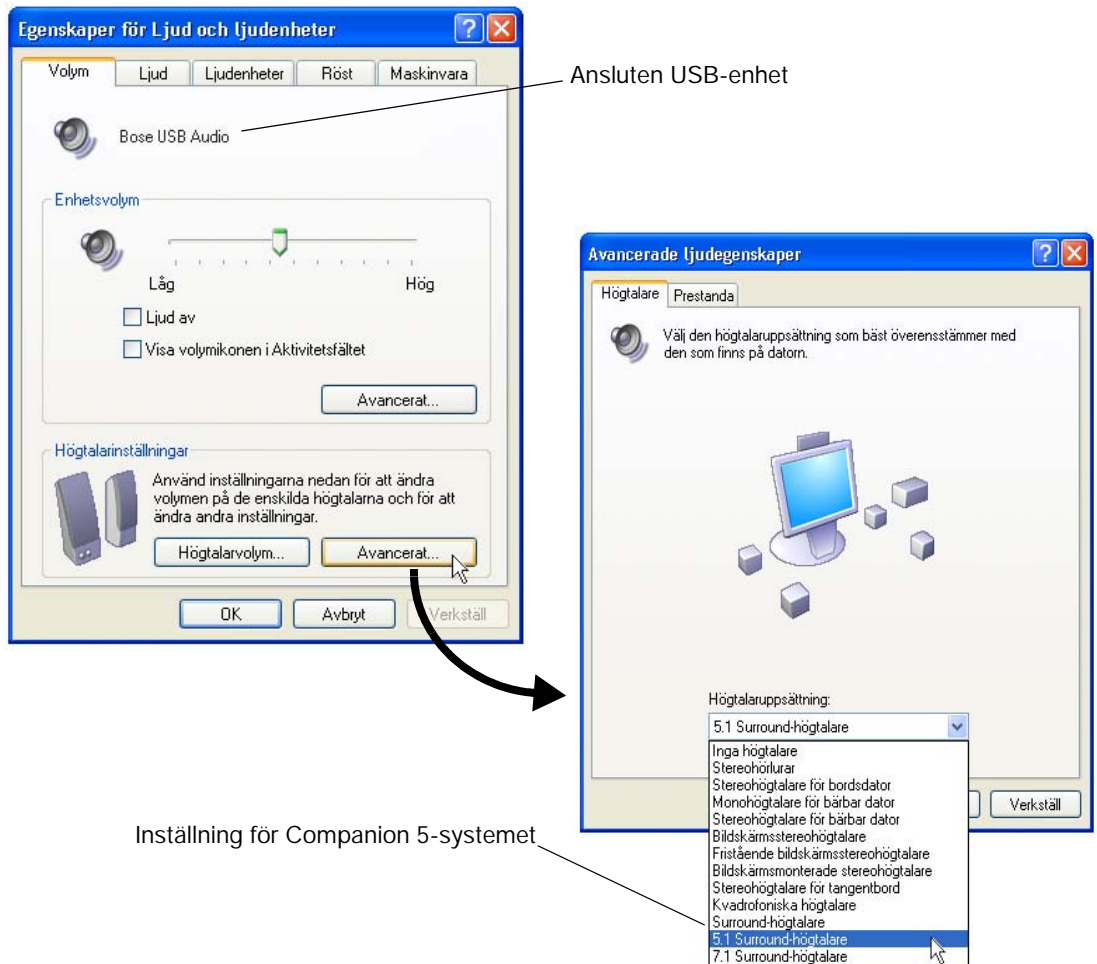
Egenskaper för Ljud och ljudenheter

Volym | Ljud | Ljudenheter | Röst | Maskinvara

Ansluten USB-enhet

Bose USB Audio

Enhetsvolym

Låg

Hög

Ljud av

Visa volymikonen i Aktivitetsfältet

Avancerat...

Högtalarinställningar

Använd inställningarna nedan för att ändra volymen på de enskilda högtalarna och för att ändra andra inställningar.

Högtalarvolym...

Avancerat...

OK

Avbryt

Verkställ

Avancerade ljudegenskaper

Högtalare | Prestanda

Välj den högtalaruppsättning som bäst överensstämmer med den som finns på datorn.

Högtalaruppsättning:

5.1 Surround-högtalare

Inga högtalare
Stereohörlurar
Stereohögtalare för bordsdator
Monohögtalare för bärbar dator
Stereohögtalare för bärbar dator
Bildskärmsstereohögtalare
Fristående bildskärmsstereohögtalare
Bildskärmsmonterade stereohögtalare
Stereohögtalare för tangentbord
Kvadrofoniska högtalare
Surround-högtalare
5.1 Surround-högtalare
7.1 Surround-högtalare

Verkställ

Inställning för Companion 5-systemet